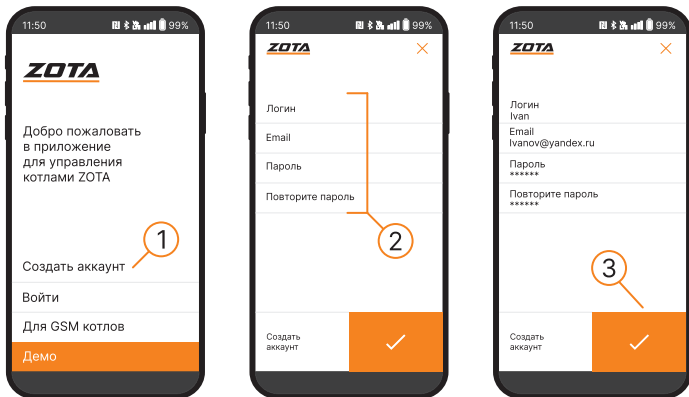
11:50 99%

ZOTA

Добро пожаловать в приложение для управления котлами ZOTA

1

Создать аккаунт

Войти

Для GSM котлов

Демо

11:50 99%

ZOTA

×

Логин

Email

Пароль

Повторите пароль

2

Создать аккаунт

11:50 99%

ZOTA

×

Логин
Ivan

Email
Ivanov@yandex.ru

Пароль
******

Повторите пароль
******

3

Создать аккаунт